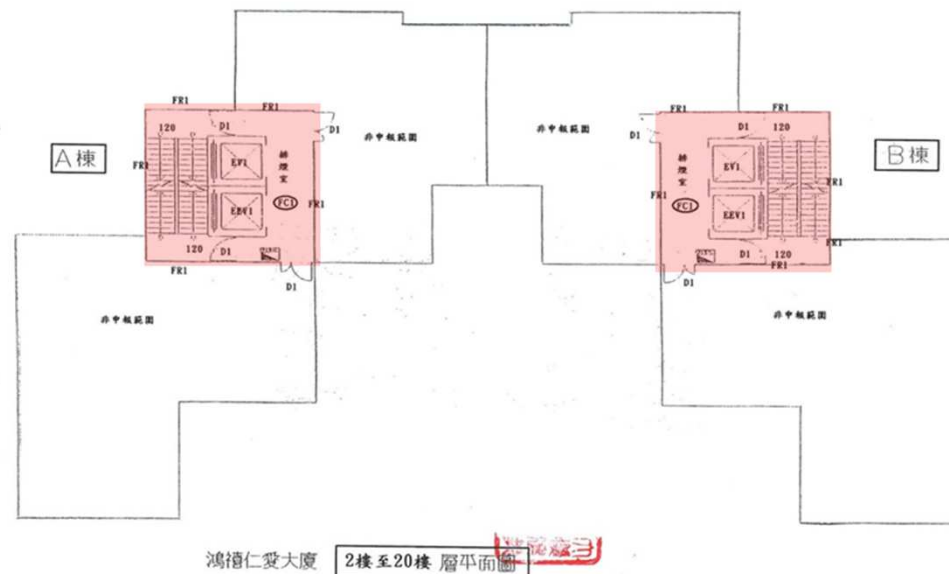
A棟

FR1
FR1
120
D1
D1
FR1
EV1
排煙室
EEV1
FC1
FR1
120
D1
FR1
D1
非申報範圍

非申報範圍

B棟

FR1
FR1
D1
D1
120
排煙室
EV1
FR1
FR1
FC1
EEV1
FR1
D1
120
D1

非申報範圍

非申報範圍

鴻禧仁愛大廈 2樓至20樓 層平面圖
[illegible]